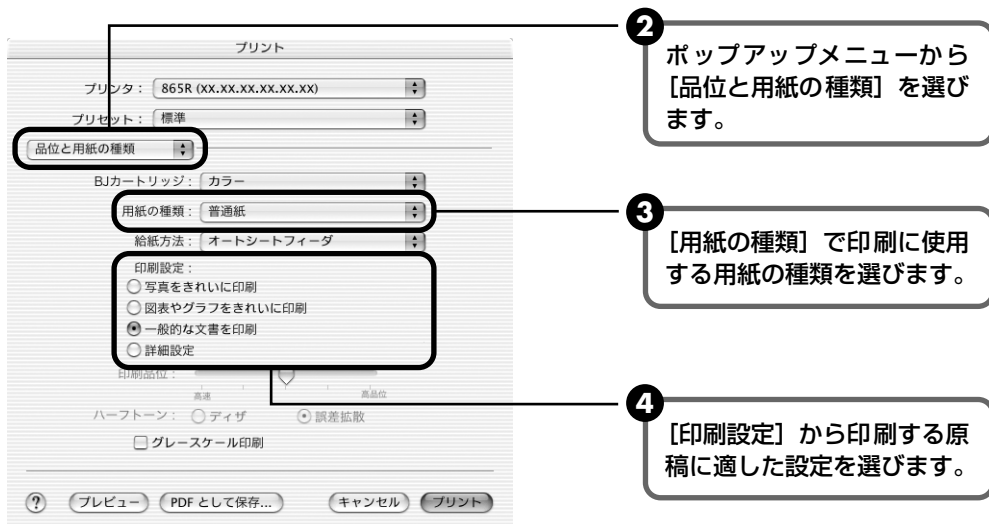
プリント

プリンタ： 865R (XX.XX.XX.XX.XX.XX)

プリセット： 標準

品位と用紙の種類

BJカートリッジ： カラー

用紙の種類： 普通紙

給紙方法： オートシートフィーダ

印刷設定：
写真をきれいに印刷
図表やグラフをきれいに印刷
一般的な文書を印刷
詳細設定

印刷品位：
高速
高品位

ハーフトーン： ディザ 誤差拡散

グレースケール印刷

? プレビュー PDF として保存... キャンセル プリント

2
ポップアップメニューから［品位と用紙の種類］を選びます。

3
［用紙の種類］で印刷に使用する用紙の種類を選びます。

4
［印刷設定］から印刷する原稿に適した設定を選びます。